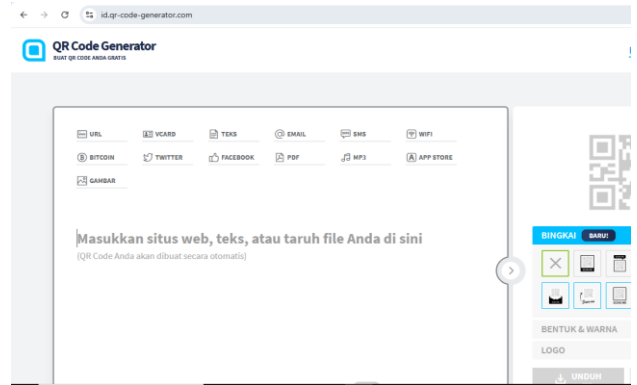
id.qr-code-generator.com

QR Code Generator
BUAT QR CODE ANDA GRATIS

URL
VCARD
TEKS
EMAIL
SMS
WIFI
BITCOIN
TWITTER
FACEBOOK
PDF
MP3
APP STORE
GAMBAR

Masukkan situs web, teks, atau taruh file Anda di sini
(QR Code Anda akan dibuat secara otomatis)

BINGKAI BARU!
BENTUK & WARNA
LOGO
UNDUH